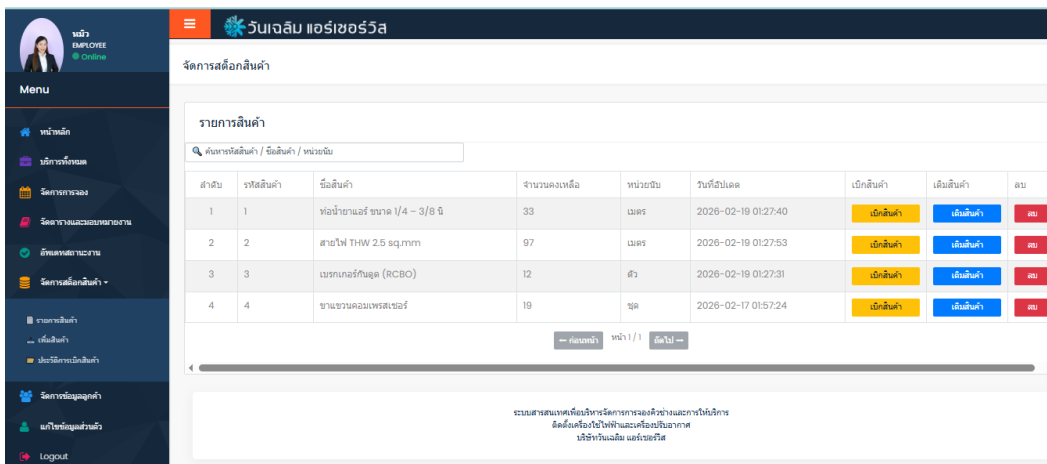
หน้า
EMPLOYEE
Online

Menu

หน้าหลัก
บริการทั้งหมด
จัดการการจอง
จัดตารางและมอบหมายงาน
อัพเดทสถานะงาน
จัดการสต็อกสินค้า
รายการสินค้า
เพิ่มสินค้า
ประวัติการเบิกสินค้า
จัดการข้อมูลลูกค้า
แก้ไขข้อมูลส่วนตัว
Logout

≡ วันเฉลิม แอร์เซอร์วิส

จัดการสต็อกสินค้า

รายการสินค้า

ค้นหารหัสสินค้า / ชื่อสินค้า / หน่วยนับ

| ลำดับ | รหัสสินค้า | ชื่อสินค้า | จำนวนคงเหลือ | หน่วยนับ | วันที่อัปเดต | เบิกสินค้า | เติมสินค้า | ลบ |
|---|---|---|---|---|---|---|---|---|
| 1 | 1 | ท่อน้ำยาแอร์ ขนาด 1/4 – 3/8 นิ | 33 | เมตร | 2026-02-19 01:27:40 | เบิกสินค้า | เติมสินค้า | ลบ |
| 2 | 2 | สายไฟ THW 2.5 sq.mm | 97 | เมตร | 2026-02-19 01:27:53 | เบิกสินค้า | เติมสินค้า | ลบ |
| 3 | 3 | เบรกเกอร์กันดูด (RCBO) | 12 | ตัว | 2026-02-19 01:27:31 | เบิกสินค้า | เติมสินค้า | ลบ |
| 4 | 4 | ขาแขวนคอมเพรสเซอร์ | 19 | ชุด | 2026-02-17 01:57:24 | เบิกสินค้า | เติมสินค้า | ลบ |

← ก่อนหน้า หน้า 1 / 1 ถัดไป →

ระบบสารสนเทศเพื่อบริหารจัดการการจองคิวช่างและการให้บริการ
ติดตั้งเครื่องใช้ไฟฟ้าและเครื่องปรับอากาศ
บริษัทวันเฉลิม แอร์เซอร์วิส